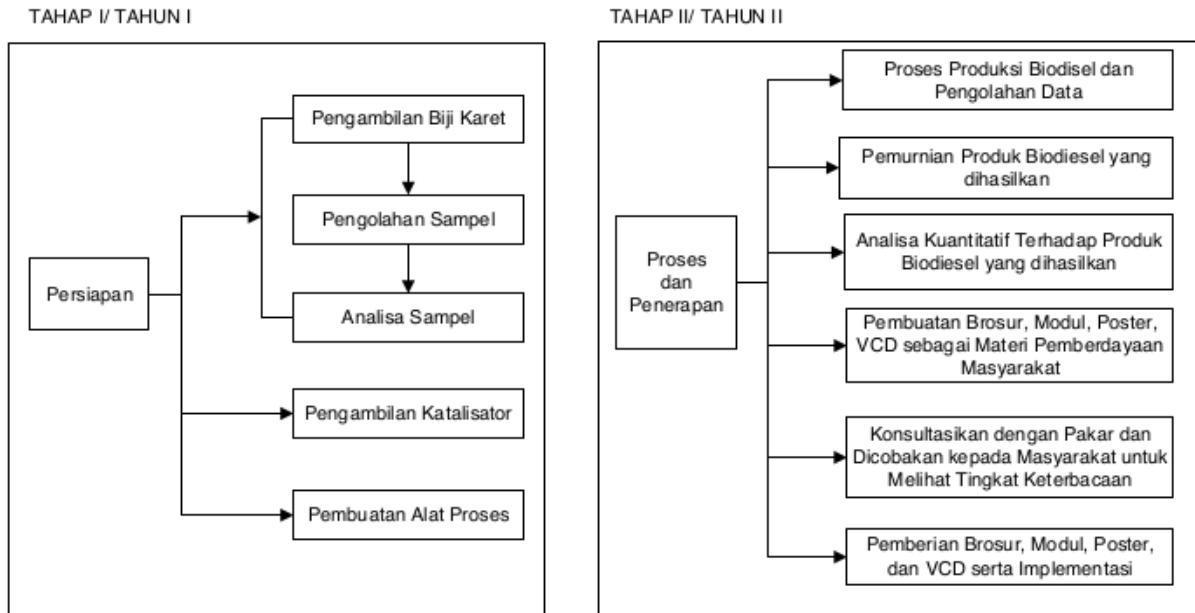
TAHAP I/ TAHUN I

Persiapan

Pengambilan Biji Karet

Pengolahan Sampel

Analisa Sampel

Pengambilan Katalisator

Pembuatan Alat Proses

TAHAP II/ TAHUN II

Proses dan Penerapan

Proses Produksi Biodisel dan Pengolahan Data

Pemurnian Produk Biodiesel yang dihasilkan

Analisa Kuantitatif Terhadap Produk Biodiesel yang dihasilkan

Pembuatan Brosur, Modul, Poster, VCD sebagai Materi Pemberdayaan Masyarakat

Konsultasikan dengan Pakar dan Dicobakan kepada Masyarakat untuk Melihat Tingkat Keterbacaan

Pemberian Brosur, Modul, Poster, dan VCD serta Implementasi